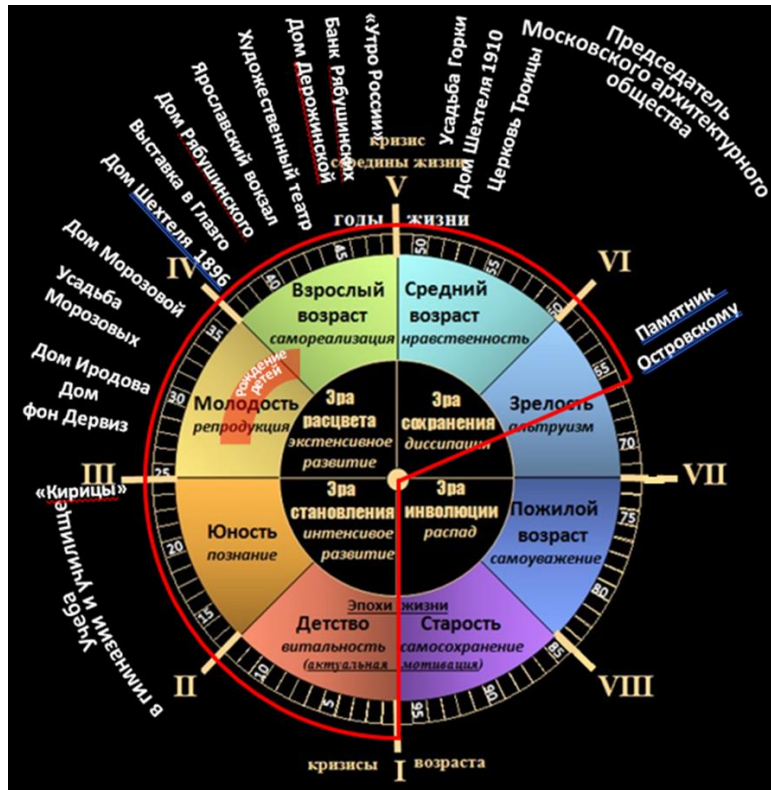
Председатель Московского архитектурного общества
Церковь Троицы
Дом Шехтеля 1910
Усадьба Горки
«Утро России»
Банк Рябушинских
Дом Дерожинской
Художественный театр
Ярославский вокзал
Дом Рябушинского
Выставка в Глазго
Дом Шехтеля 1896
Дом Морозовой
Усадьба Морозовых
Дом Иродова
Дом фон Дервиз
«Кирицы»
Учеба в гимназии и училище
Памятник Островскому

кризис середины жизни
V
годы жизни
VI
IV
III
VII
II
VIII
I
кризисы возраста

Взрослый возраст самореализация
Средний возраст нравственность
Молодость репродукция
рождение детей
Зрелость альтруизм
Эра расцвета экстенсивное развитие
Эра сохранения диссипация
Эра становления интенсивное развитие
Эра инволюции распад
Юность познание
Пожилой возраст самоуважение
Эпохи жизни
Детство витальность
Старость самосохранение
(актуальная мотивация)

15 20 25 30 35 40 45 50 55 60 65 70 75 80 85 95